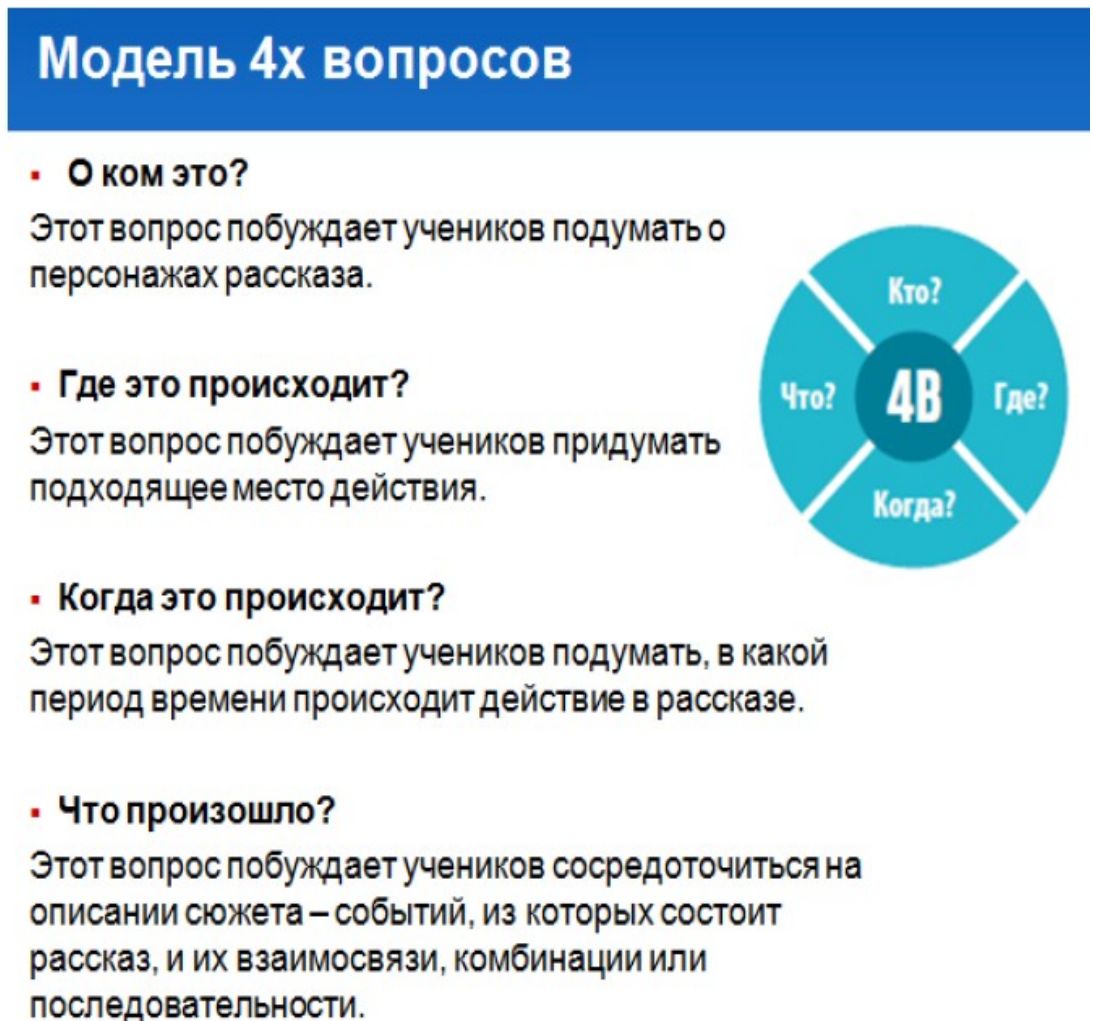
Модель 4х вопросов

▪ О ком это?

Этот вопрос побуждает учеников подумать о персонажах рассказа.

Кто?

Что?

4В

Где?

Когда?

▪ Где это происходит?

Этот вопрос побуждает учеников придумать подходящее место действия.

▪ Когда это происходит?

Этот вопрос побуждает учеников подумать, в какой период времени происходит действие в рассказе.

▪ Что произошло?

Этот вопрос побуждает учеников сосредоточиться на описании сюжета – событий, из которых состоит рассказ, и их взаимосвязи, комбинации или последовательности.